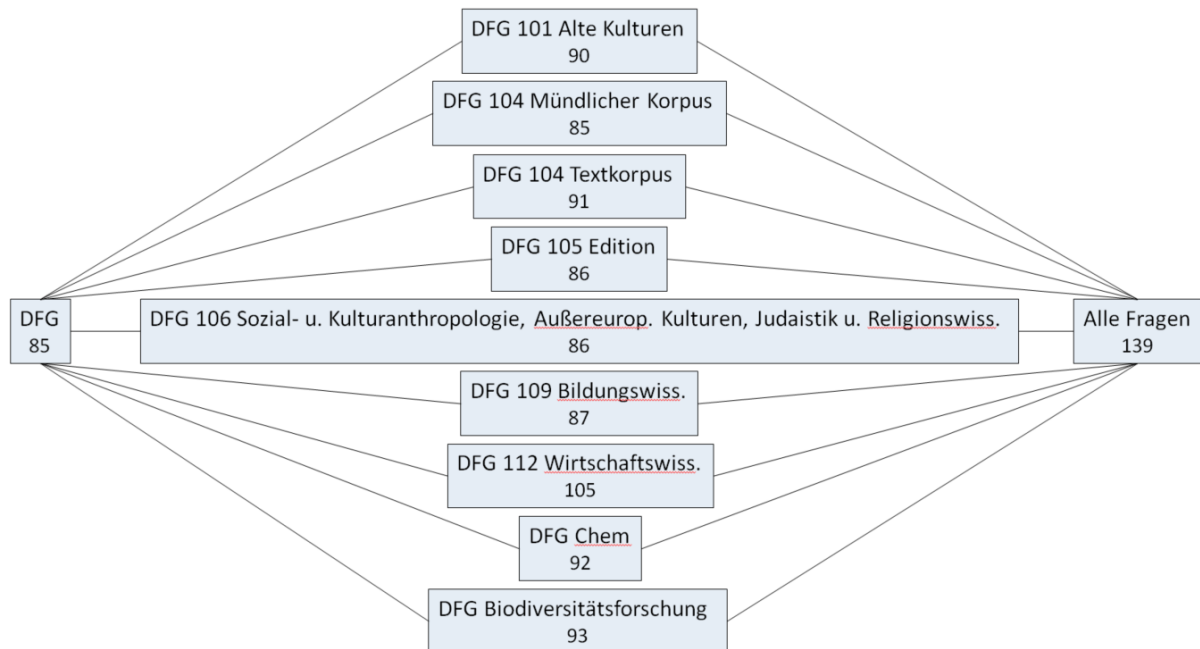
DFG 101 Alte Kulturen
90

DFG 104 Mündlicher Korpus
85

DFG 104 Textkorpus
91

DFG 105 Edition
86

DFG
85

DFG 106 Sozial- u. Kulturanthropologie, Außereurop. Kulturen, Judaistik u. Religionswiss.
86

Alle Fragen
139

DFG 109 Bildungswiss.
87

DFG 112 Wirtschaftswiss.
105

DFG Chem
92

DFG Biodiversitätsforschung
93